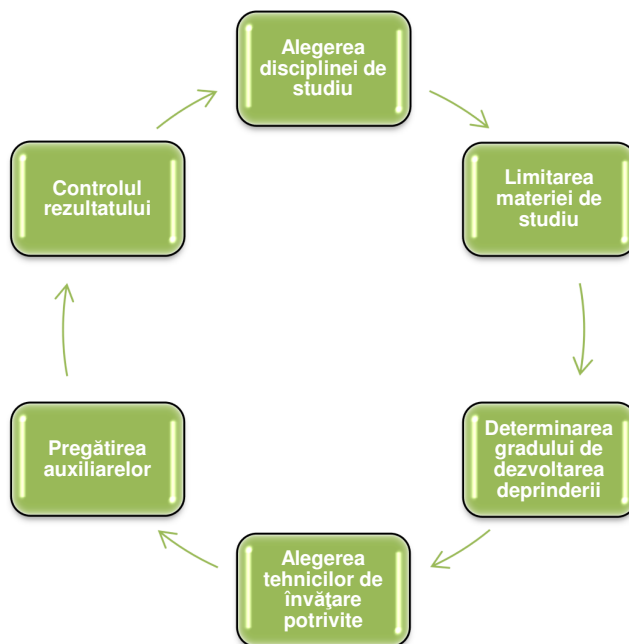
Alegerea disciplinei de studiu

Limitarea materiei de studiu

Determinarea gradului de dezvoltarea deprinderii

Alegerea tehnicilor de învăţare potrivite

Pregătirea auxiliarelor

Controlul rezultatului